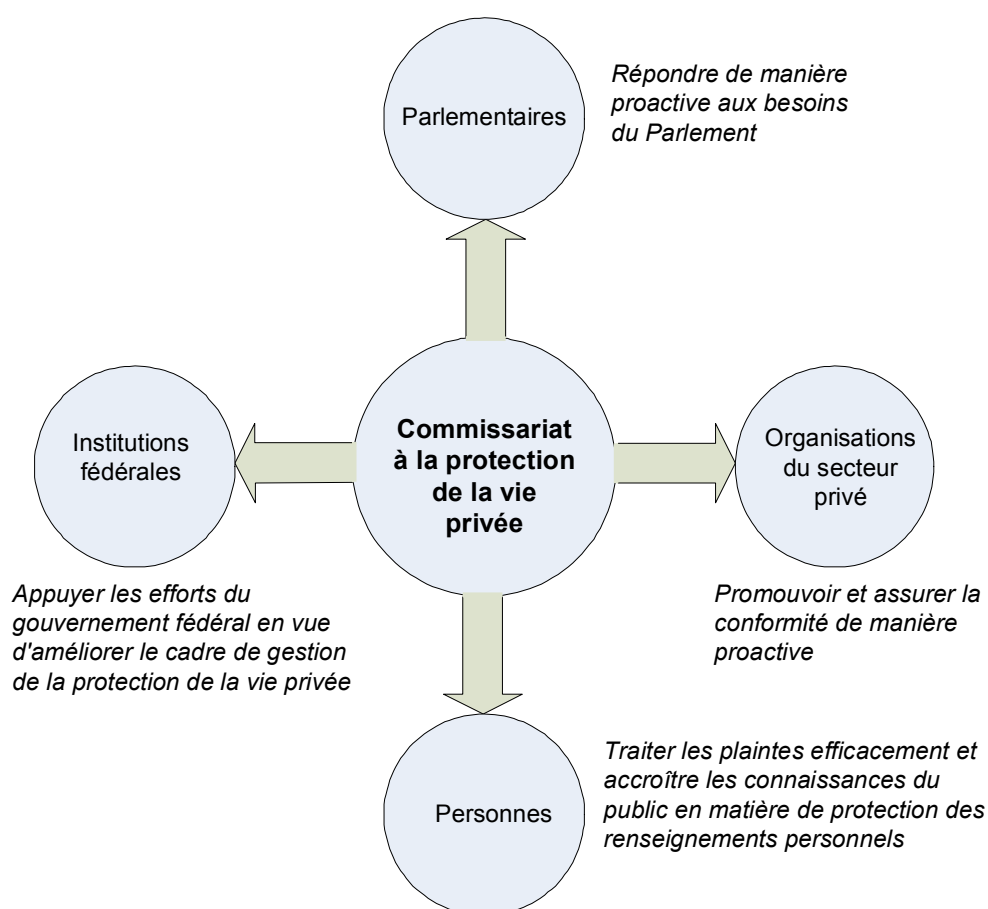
Parlementaires

Répondre de manière proactive aux besoins du Parlement

Institutions fédérales

Commissariat à la protection de la vie privée

Organisations du secteur privé

Appuyer les efforts du gouvernement fédéral en vue d'améliorer le cadre de gestion de la protection de la vie privée

Promouvoir et assurer la conformité de manière proactive

Personnes

Traiter les plaintes efficacement et accroître les connaissances du public en matière de protection des renseignements personnels